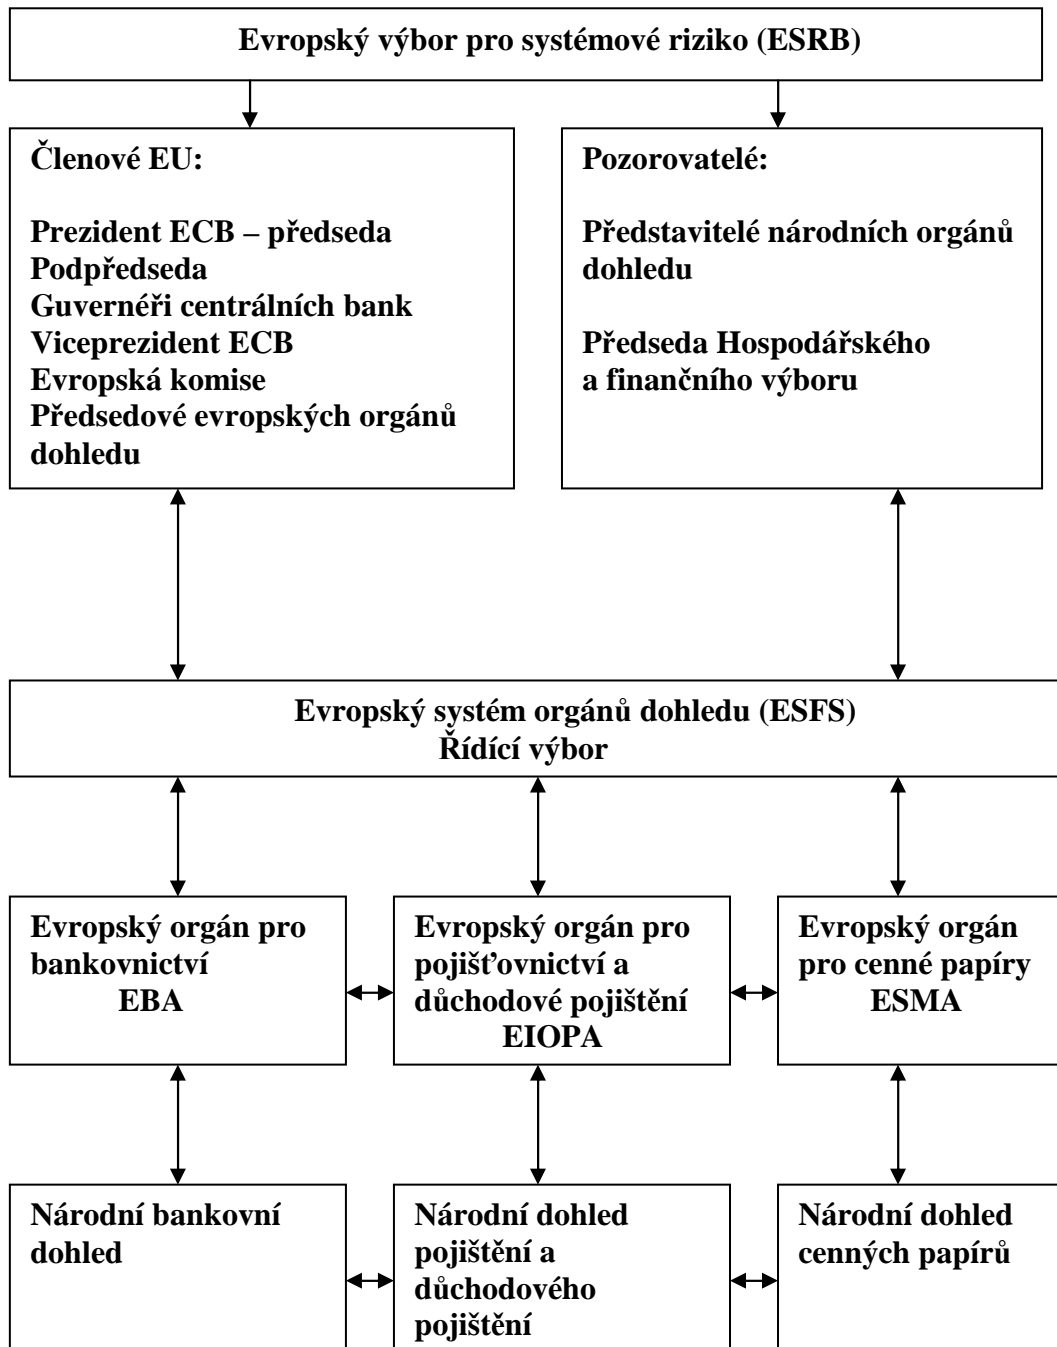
Evropský výbor pro systémové riziko (ESRB)

Členové EU:

Prezident ECB – předseda
Podpředseda
Guvernéři centrálních bank
Viceprezident ECB
Evropská komise
Předsedové evropských orgánů dohledu

Pozorovatelé:

Představitelé národních orgánů dohledu

Předseda Hospodářského a finančního výboru

Evropský systém orgánů dohledu (ESFS)
Řídící výbor

Evropský orgán pro bankovnictví
EBA

Evropský orgán pro pojišťovnictví a důchodové pojištění
EIOPA

Evropský orgán pro cenné papíry
ESMA

Národní bankovní dohled

Národní dohled pojištění a důchodového pojištění

Národní dohled cenných papírů